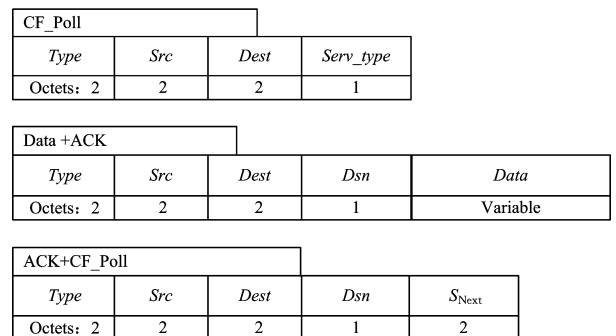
CF_Poll

| Type | Src | Dest | Serv_type |
|---|---|---|---|
| Octets：2 | 2 | 2 | 1 |

Data +ACK

| Type | Src | Dest | Dsn | Data |
|---|---|---|---|---|
| Octets：2 | 2 | 2 | 1 | Variable |

ACK+CF_Poll

| Type | Src | Dest | Dsn | $S_{\text{Next}}$ |
|---|---|---|---|---|
| Octets：2 | 2 | 2 | 1 | 2 |